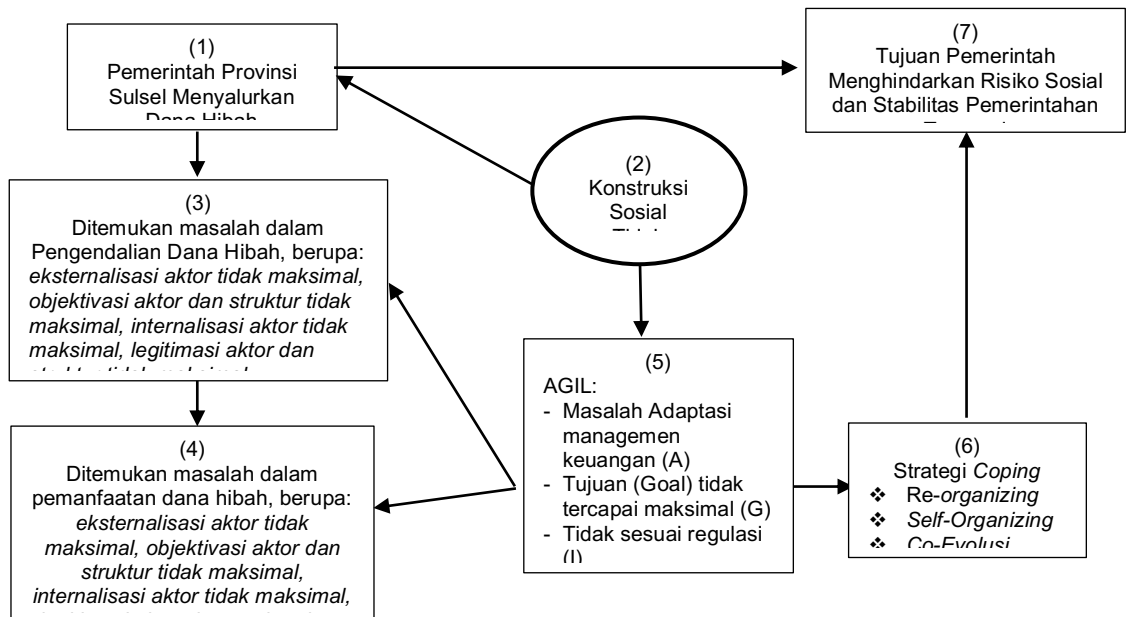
(1)
Pemerintah Provinsi Sulsel Menyalurkan Dana Hibah

(7)
Tujuan Pemerintah Menghindarkan Risiko Sosial dan Stabilitas Pemerintahan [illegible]

(2)
Konstruksi Sosial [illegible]

(3)
Ditemukan masalah dalam Pengendalian Dana Hibah, berupa: *eksternalisasi aktor tidak maksimal, objektivasi aktor dan struktur tidak maksimal, internalisasi aktor tidak maksimal, legitimasi aktor dan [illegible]*

(5)
AGIL:
- Masalah Adaptasi managemen keuangan (A)
- Tujuan (Goal) tidak tercapai maksimal (G)
- Tidak sesuai regulasi (I)

(4)
Ditemukan masalah dalam pemanfaatan dana hibah, berupa: *eksternalisasi aktor tidak maksimal, objektivasi aktor dan struktur tidak maksimal, internalisasi aktor tidak maksimal,* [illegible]

(6)
Strategi *Coping*
❖ Re-*organizing*
❖ *Self-Organizing*
❖ *Co-Evolusi*